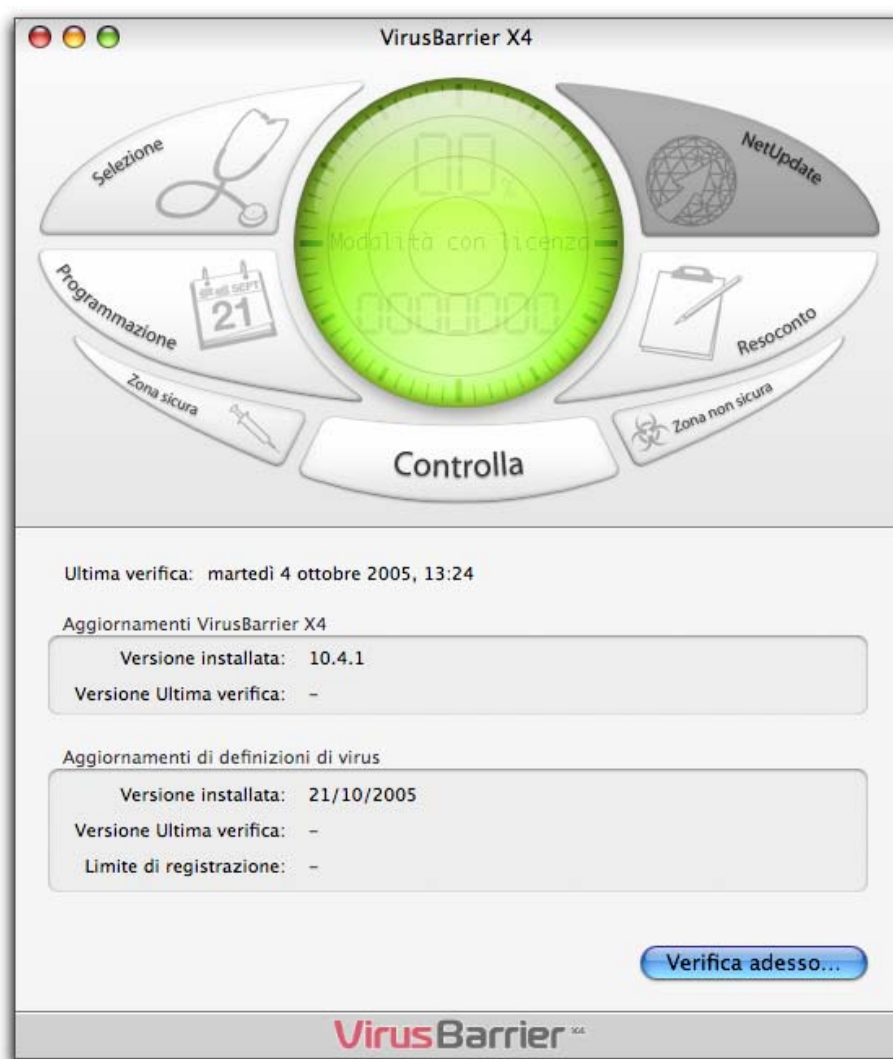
VirusBarrier X4

Selezione

NetUpdate

00%

Modalità con licenza

0000000

Programmazione

SEPT 21

Resoconto

Zona sicura

Controlla

Zona non sicura

Ultima verifica: martedì 4 ottobre 2005, 13:24

Aggiornamenti VirusBarrier X4

Versione installata: 10.4.1

Versione Ultima verifica: –

Aggiornamenti di definizioni di virus

Versione installata: 21/10/2005

Versione Ultima verifica: –

Limite di registrazione: –

Verifica adesso...

VirusBarrier X4